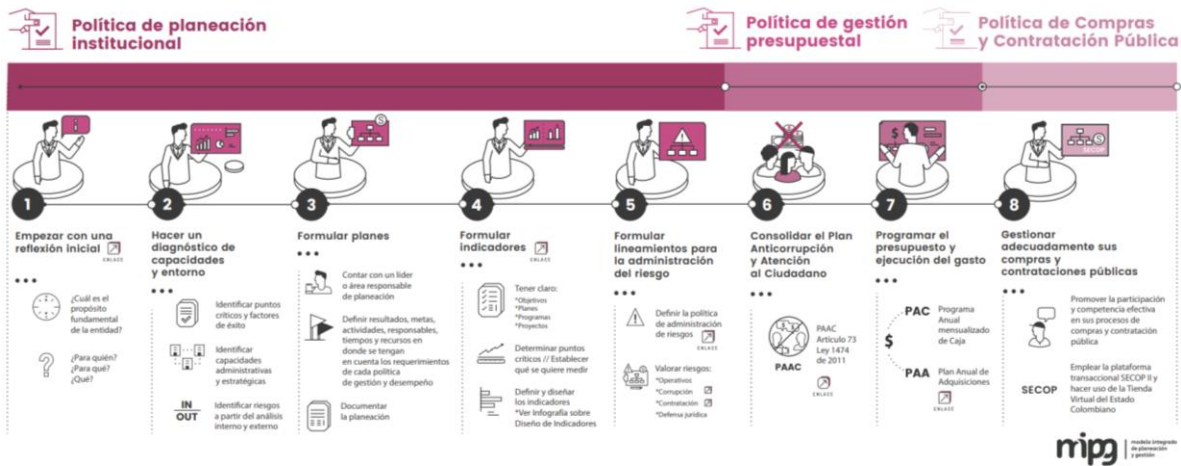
Política de planeación institucional

Política de gestión presupuestal

Política de Compras y Contratación Pública

1
Empezar con una reflexión inicial
ENLACE
•••
¿Cuál es el propósito fundamental de la entidad?
¿Para quién? ¿Para qué? ¿Qué?

2
Hacer un diagnóstico de capacidades y entorno
•••
Identificar puntos críticos y factores de éxito
Identificar capacidades administrativas y estratégicas
IN OUT
Identificar riesgos a partir del análisis interno y externo

3
Formular planes
•••
Contar con un líder o área responsable de planeación
Definir resultados, metas, actividades, responsables, tiempos y recursos en donde se tengan en cuenta los requerimientos de cada política de gestión y desempeño
Documentar la planeación

4
Formular indicadores
ENLACE
•••
Tener claro:
*Objetivos
*Planes
*Programas
*Proyectos
Determinar puntos críticos // Establecer qué se quiere medir
Definir y diseñar los indicadores
*Ver Infografía sobre Diseño de Indicadores

5
Formular lineamientos para la administración del riesgo
•••
Definir la política de administración de riesgos
ENLACE
Valorar riesgos:
*Operativos
*Corrupción
*Contratación
*Defensa jurídica

6
Consolidar el Plan Anticorrupción y Atención al Ciudadano
•••
PAAC
PAAC Artículo 73 Ley 1474 de 2011
ENLACE

7
Programar el presupuesto y ejecución del gasto
•••
PAC
Programa Anual mensualizado de Caja
$
PAA
Plan Anual de Adquisiciones
ENLACE

8
Gestionar adecuadamente sus compras y contrataciones públicas
•••
Promover la participación y competencia efectiva en sus procesos de compras y contratación pública
SECOP
Emplear la plataforma transaccional SECOP II y hacer uso de la Tienda Virtual del Estado Colombiano

mipg modelo integrado de planeación y gestión